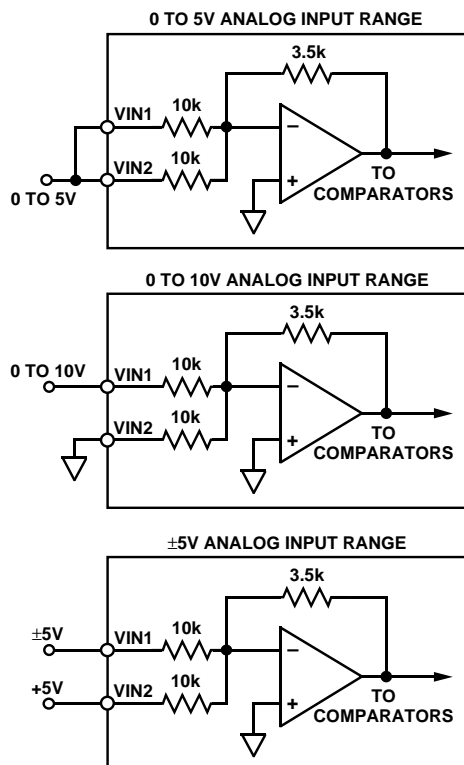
0 TO 5V ANALOG INPUT RANGE

3.5k

VIN1 10k

VIN2 10k

0 TO 5V

–

+

TO COMPARATORS

0 TO 10V ANALOG INPUT RANGE

3.5k

0 TO 10V

VIN1 10k

VIN2 10k

–

+

TO COMPARATORS

±5V ANALOG INPUT RANGE

3.5k

±5V

VIN1 10k

+5V

VIN2 10k

–

+

TO COMPARATORS